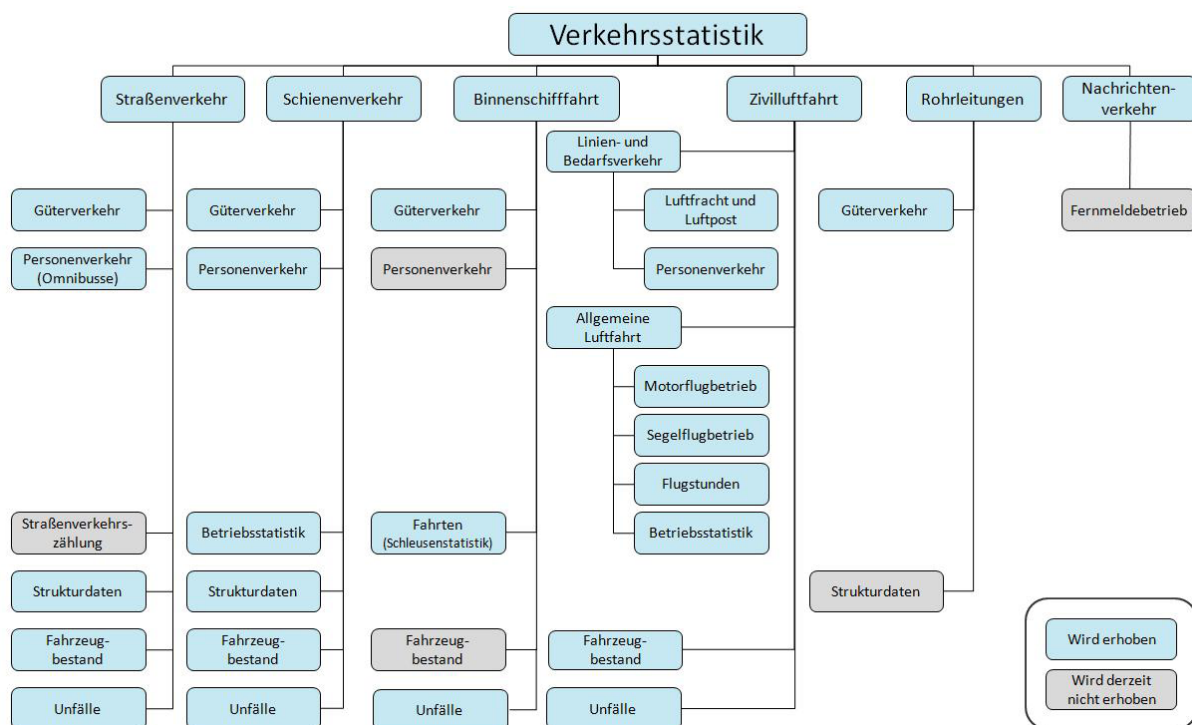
Verkehrsstatistik

Straßenverkehr

Schienenverkehr

Binnenschifffahrt

Zivilluftfahrt

Rohrleitungen

Nachrichtenverkehr

Güterverkehr

Personenverkehr (Omnibusse)

Straßenverkehrszählung

Strukturdaten

Fahrzeugbestand

Unfälle

Güterverkehr

Personenverkehr

Betriebsstatistik

Strukturdaten

Fahrzeugbestand

Unfälle

Güterverkehr

Personenverkehr

Fahrten (Schleusenstatistik)

Fahrzeugbestand

Unfälle

Linien- und Bedarfsverkehr

Luftfracht und Luftpost

Personenverkehr

Allgemeine Luftfahrt

Motorflugbetrieb

Segelflugbetrieb

Flugstunden

Betriebsstatistik

Fahrzeugbestand

Unfälle

Güterverkehr

Strukturdaten

Fernmeldebetrieb

Wird erhoben

Wird derzeit nicht erhoben